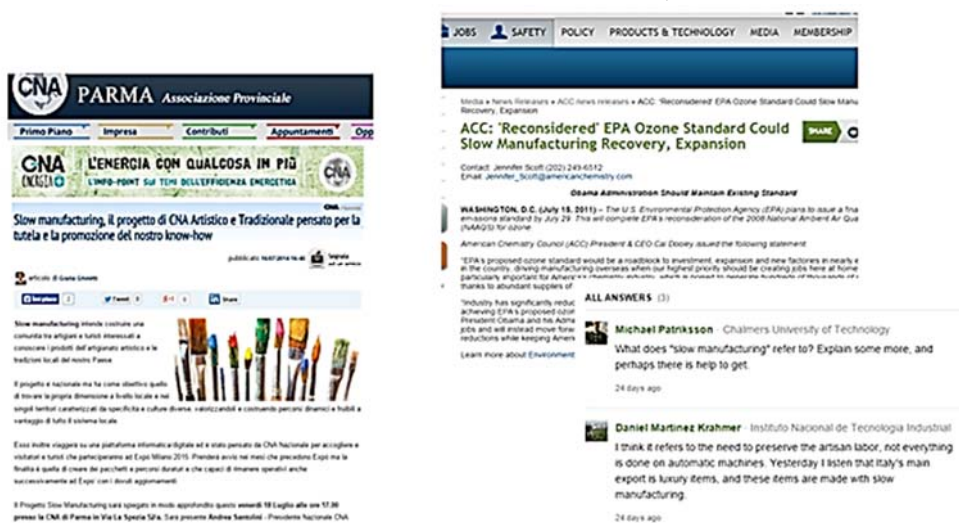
CNA PARMA Associazione Provinciale

Primo Piano Impresa Contributi Appuntamenti Opp

CNA ENERGIA L'ENERGIA CON QUALCOSA IN PIÙ L'INFO-POINT SUI TEMI DELL'EFFICIENZA ENERGETICA

Slow manufacturing, il progetto di CNA Artistico e Tradizionale pensato per la tutela e la promozione del nostro know-how

Slow manufacturing intende costruire una comunità tra artigiani e turisti interessati a conoscere i prodotti dell'artigianato artistico e le tradizioni locali del nostro Paese.

Il progetto è nazionale ma ha come obiettivo quello di trovare la propria dimensione a livello locale e nei singoli territori caratterizzati da specificità e culture diverse, valorizzandoli e costruendo percorsi dinamici e fruibili a vantaggio di tutto il sistema locale.

Esso inoltre viaggerà su una piattaforma informatica/digitale ed è stato pensato da CNA Nazionale per accogliere e visitatori e turisti che parteciperanno ad Expo Milano 2015. Prenderà avvio nei mesi che precedono Expo ma la finalità è quella di creare dei pacchetti e percorsi durat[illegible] che capaci di rimanere operativi anche successivamente ad Expo con i dovuti aggiornamenti.

Il Progetto Slow Manufacturing sarà spiegato in modo approfondito questo venerdì 18 Luglio alle ore 17.30 presso la CNA di Parma in Via La Spezia 52/a. Sarà presente Andrea Santolini - Presidente Nazionale CNA

JOBS SAFETY POLICY PRODUCTS & TECHNOLOGY MEDIA MEMBERSHIP

ACC: 'Reconsidered' EPA Ozone Standard Could Slow Manufacturing Recovery, Expansion

Contact: Jennifer Scott (202) 249-6512
Email: Jennifer_Scott@americanchemistry.com

Obama Administration Should Maintain Existing Standard

WASHINGTON, D.C. (July 15, 2011) – The U.S. Environmental Protection Agency (EPA) plans to issue a fina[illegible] emissions standard by July 29. This will complete EPA's reconsideration of the 2008 National Ambient Air Qua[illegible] (NAAQS) for ozone.

American Chemistry Council (ACC) President & CEO Cal Dooley issued the following statement

"EPA's proposed ozone standard would be a roadblock to investment, expansion and new factories in nearly e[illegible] in the country, driving manufacturing overseas when our highest priority should be creating jobs here at home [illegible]

ALL ANSWERS (3)

Michael Patriksson · Chalmers University of Technology
What does "slow manufacturing" refer to? Explain some more, and perhaps there is help to get.
24 days ago

Daniel Martinez Krahmer · Instituto Nacional de Tecnologia Industrial
I think it refers to the need to preserve the artisan labor, not everything is done on automatic machines. Yesterday I listen that Italy's main export is luxury items, and these items are made with slow manufacturing.
24 days ago